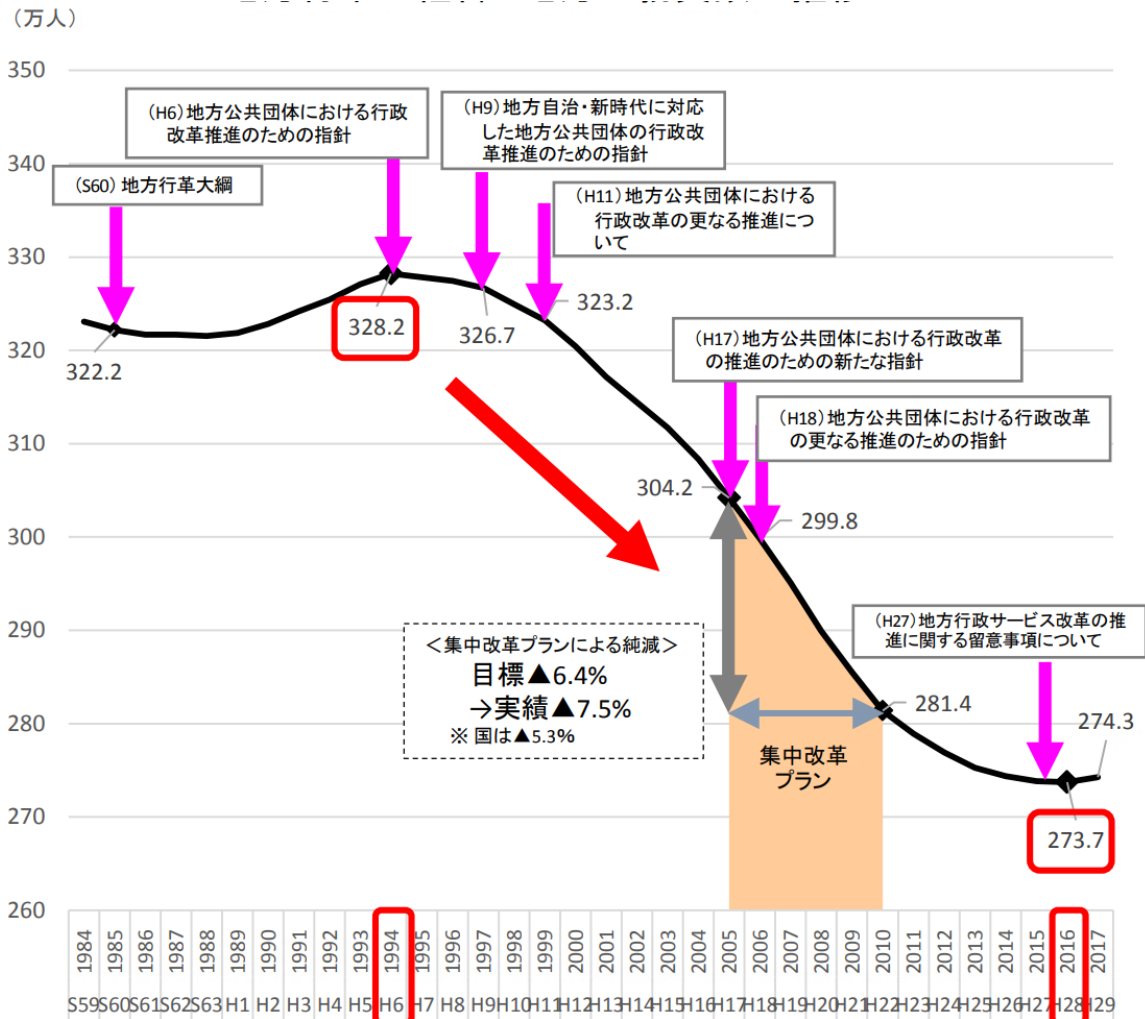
（万人）

350
340
330
320
310
300
290
280
270
260

（H6）地方公共団体における行政改革推進のための指針

（H9）地方自治・新時代に対応した地方公共団体の行政改革推進のための指針

（S60）地方行革大綱

（H11）地方公共団体における行政改革の更なる推進について

322.2
328.2
326.7
323.2

（H17）地方公共団体における行政改革の推進のための新たな指針

（H18）地方公共団体における行政改革の更なる推進のための指針

304.2
299.8

（H27）地方行政サービス改革の推進に関する留意事項について

＜集中改革プランによる純減＞
目標▲6.4%
→実績▲7.5%
※ 国は▲5.3%

281.4
274.3
273.7

集中改革プラン

1984 1985 1986 1987 1988 1989 1990 1991 1992 1993 1994 1995 1996 1997 1998 1999 2000 2001 2002 2003 2004 2005 2006 2007 2008 2009 2010 2011 2012 2013 2014 2015 2016 2017

S59 S60 S61 S62 S63 H1 H2 H3 H4 H5 H6 H7 H8 H9 H10 H11 H12 H13 H14 H15 H16 H17 H18 H19 H20 H21 H22 H23 H24 H25 H26 H27 H28 H29